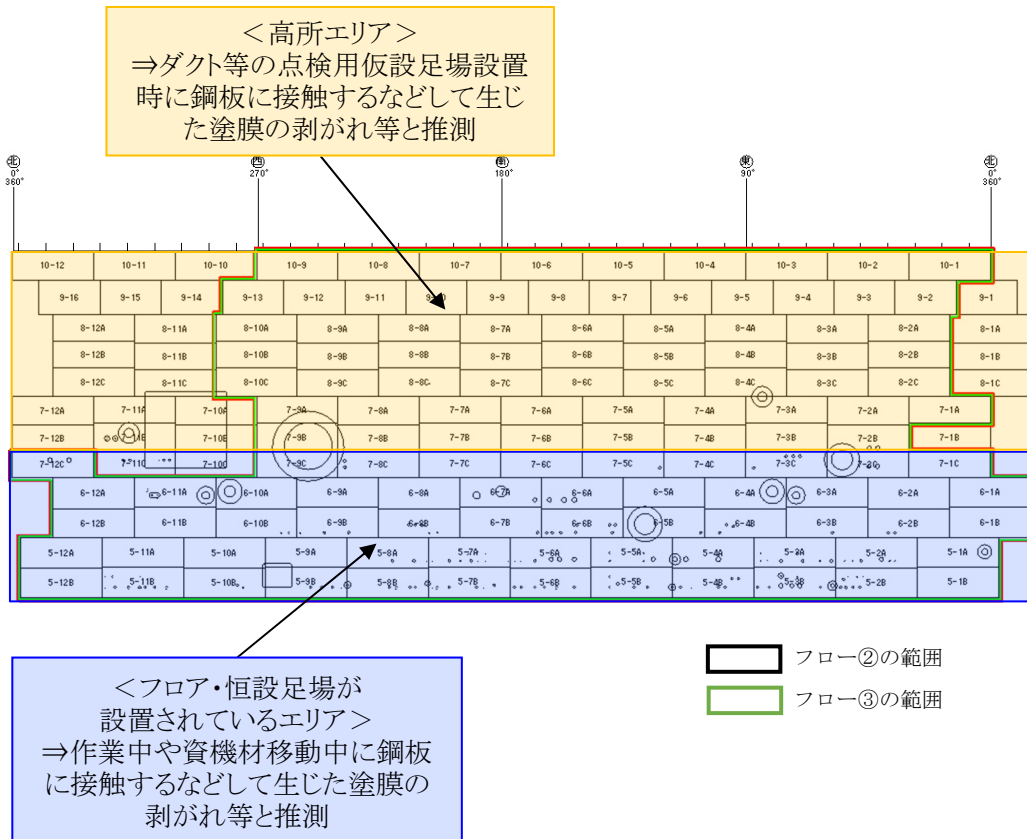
＜高所エリア＞
⇒ダクト等の点検用仮設足場設置時に鋼板に接触するなどして生じた塗膜の剥がれ等と推測

北 0° 360°
西 270°
南 180°
東 90°
北 0° 360°

10-12 10-11 10-10 10-9 10-8 10-7 10-6 10-5 10-4 10-3 10-2 10-1
9-16 9-15 9-14 9-13 9-12 9-11 9-10 9-9 9-8 9-7 9-6 9-5 9-4 9-3 9-2 9-1
8-12A 8-11A 8-10A 8-9A 8-8A 8-7A 8-6A 8-5A 8-4A 8-3A 8-2A 8-1A
8-12B 8-11B 8-10B 8-9B 8-8B 8-7B 8-6B 8-5B 8-4B 8-3B 8-2B 8-1B
8-12C 8-11C 8-10C 8-9C 8-8C 8-7C 8-6C 8-5C 8-4C 8-3C 8-2C 8-1C
7-12A 7-11A 7-10A 7-9A 7-8A 7-7A 7-6A 7-5A 7-4A 7-3A 7-2A 7-1A
7-12B 7-11B 7-10B 7-9B 7-8B 7-7B 7-6B 7-5B 7-4B 7-3B 7-2B 7-1B
7-12C 7-11C 7-10C 7-9C 7-8C 7-7C 7-6C 7-5C 7-4C 7-3C 7-2C 7-1C
6-12A 6-11A 6-10A 6-9A 6-8A 6-7A 6-6A 6-5A 6-4A 6-3A 6-2A 6-1A
6-12B 6-11B 6-10B 6-9B 6-8B 6-7B 6-6B 6-5B 6-4B 6-3B 6-2B 6-1B
5-12A 5-11A 5-10A 5-9A 5-8A 5-7A 5-6A 5-5A 5-4A 5-3A 5-2A 5-1A
5-12B 5-11B 5-10B 5-9B 5-8B 5-7B 5-6B 5-5B 5-4B 5-3B 5-2B 5-1B

フロー②の範囲
フロー③の範囲

＜フロア・恒設足場が設置されているエリア＞
⇒作業中や資機材移動中に鋼板に接触するなどして生じた塗膜の剥がれ等と推測